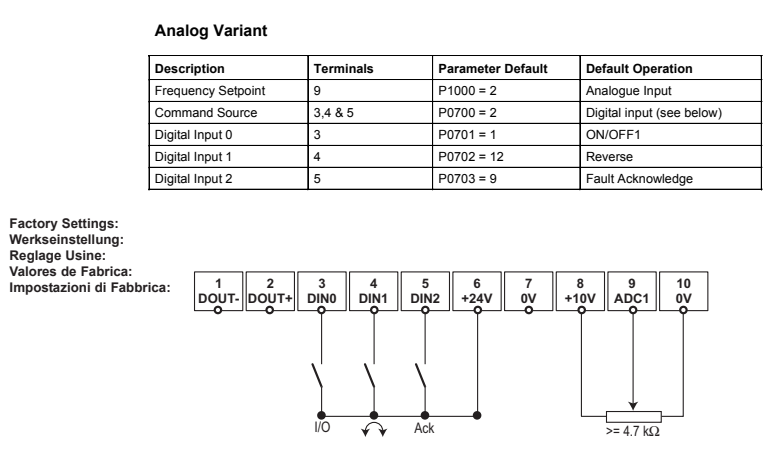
**Analog Variant**

| Description | Terminals | Parameter Default | Default Operation |
|---|---|---|---|
| Frequency Setpoint | 9 | P1000 = 2 | Analogue Input |
| Command Source | 3,4 & 5 | P0700 = 2 | Digital input (see below) |
| Digital Input 0 | 3 | P0701 = 1 | ON/OFF1 |
| Digital Input 1 | 4 | P0702 = 12 | Reverse |
| Digital Input 2 | 5 | P0703 = 9 | Fault Acknowledge |

Factory Settings:
Werkseinstellung:
Reglage Usine:
Valores de Fabrica:
Impostazioni di Fabbrica:

1 DOUT-
2 DOUT+
3 DIN0
4 DIN1
5 DIN2
6 +24V
7 0V
8 +10V
9 ADC1
10 0V

I/O
Ack
>= 4.7 kΩ